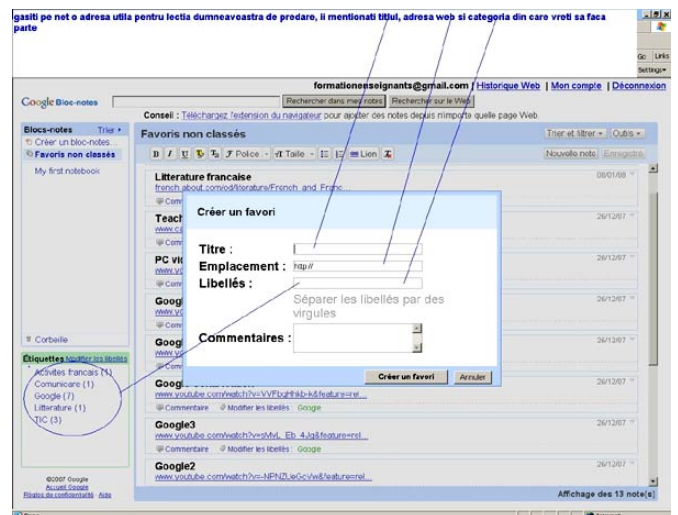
gasiti pe net o adresa utila pentru lectia dumneavoastra de predare, ii mentionati titlul, adresa web si categoria din care vreti sa faca parte

Go Links
Settings

formationenseignants@gmail.com | Historique Web | Mon compte | Déconnexion

Google Bloc-notes

Rechercher dans mes notes | Rechercher sur le Web

Conseil : Téléchargez l'extension du navigateur pour ajouter des notes depuis n'importe quelle page Web.

Blocs-notes Trier
Créer un bloc-notes...
Favoris non classés
My first notebook

Corbeille

Étiquettes Modifier les libellés
Activites francais (1)
Comunicare (1)
Google (7)
Litterature (1)
TIC (3)

©2007 Google
Accueil Google
Règles de confidentialité - Aide

Favoris non classés

Trier et filtrer | Outils
Police | Taille | Lien
Nouvelle note | Enregistré

Litterature francaise
french.about.com/od/literature/French_and_Franc...
08/01/08

Teach
www.c
26/12/07

PC vi
www.yo
26/12/07

Googl
www.yo
26/12/07

Googl
www.yo
26/12/07

Googl
www.youtube.com/watch?v=VVFbqHhkb-k&feature=rel...
Commentaire Modifier les libellés Google
26/12/07

Google3
www.youtube.com/watch?v=sMvL_Eb_4Jg&feature=rel...
Commentaire Modifier les libellés Google
26/12/07

Google2
www.youtube.com/watch?v=-NPNZLeGcVw&feature=rel...
26/12/07

Affichage des 13 note(s)

Créer un favori
Titre :
Emplacement : http://
Libellés :
Séparer les libellés par des virgules
Commentaires :
Créer un favori | Annuler